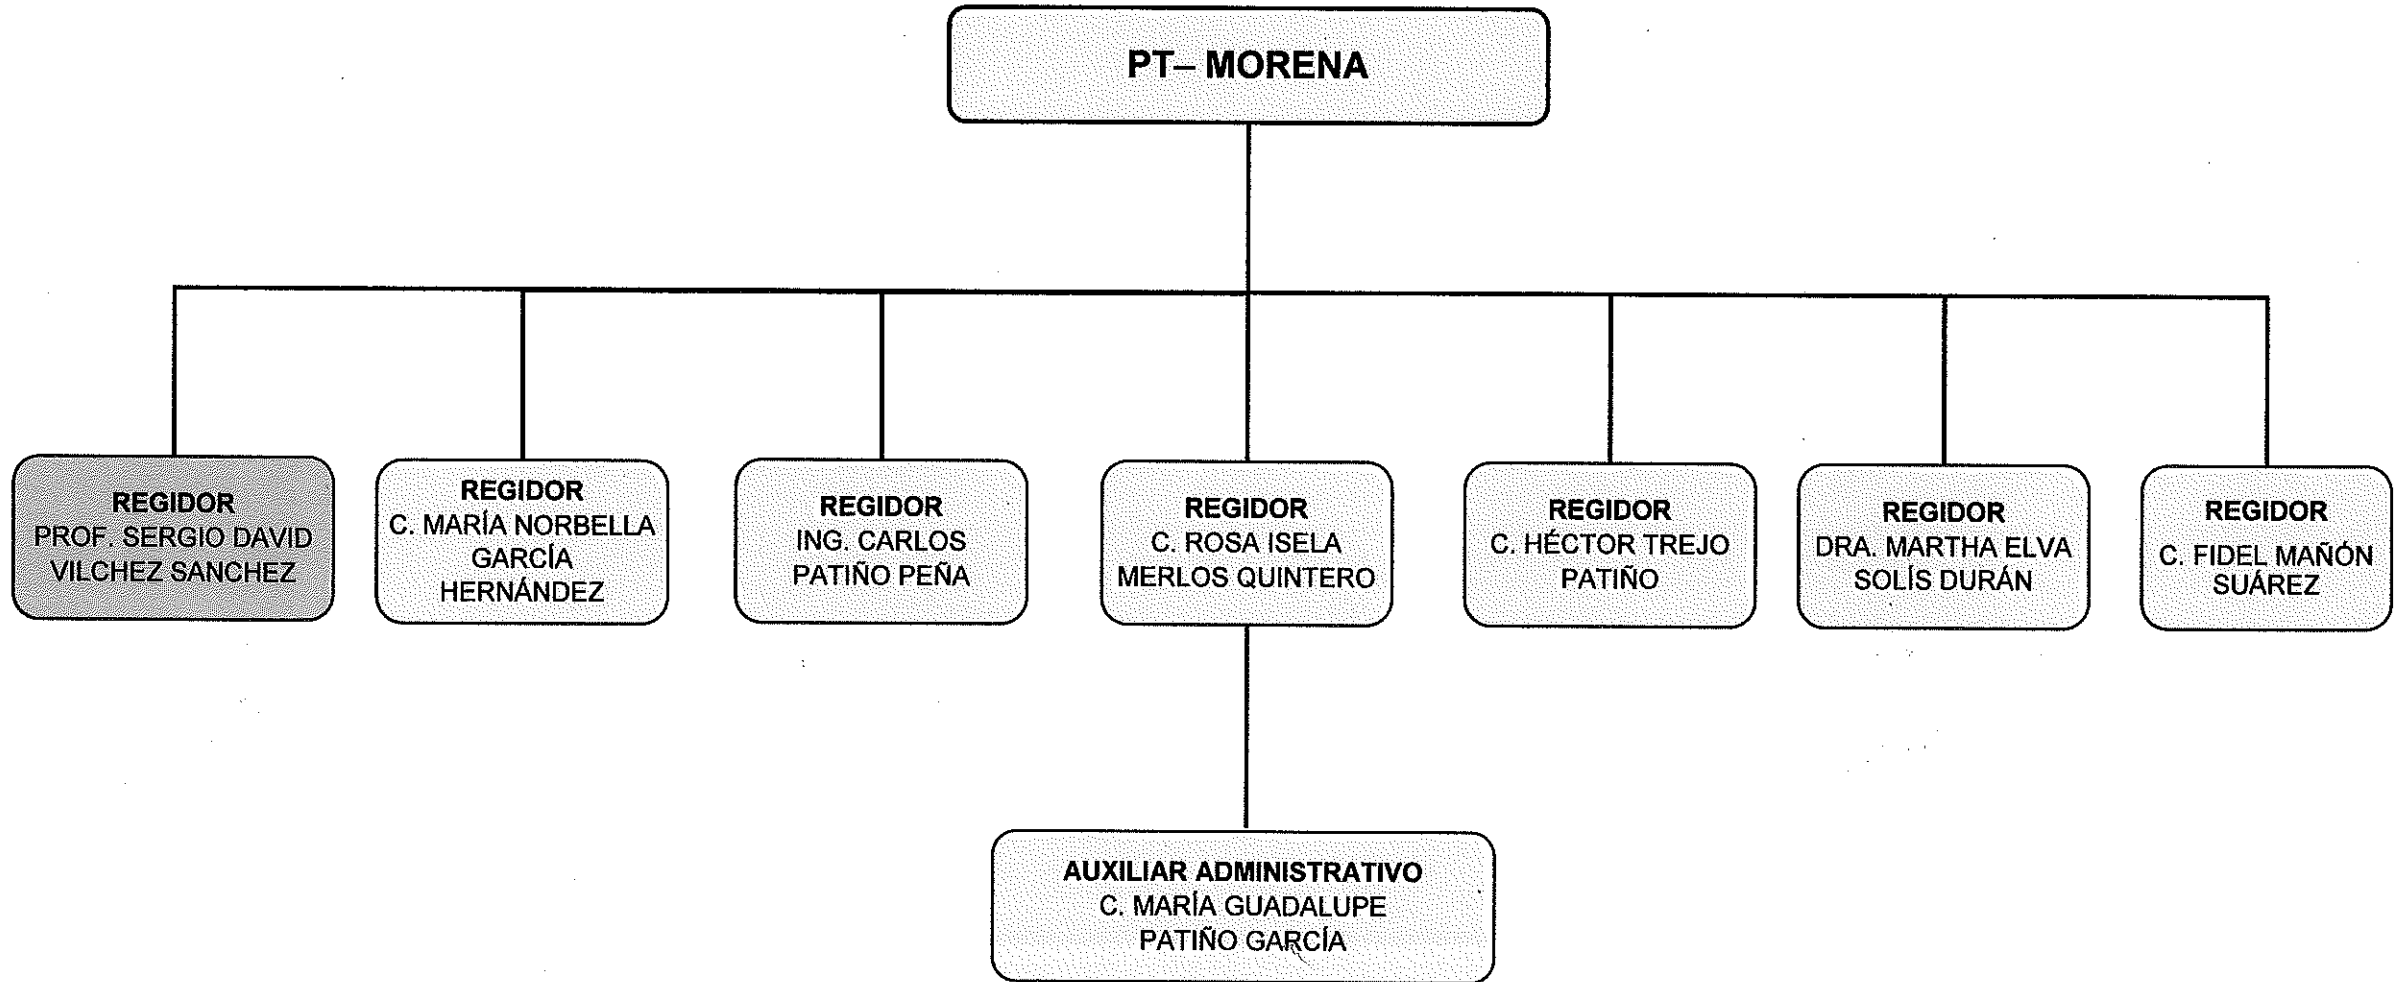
PT– MORENA

REGIDOR
PROF. SERGIO DAVID VILCHEZ SANCHEZ

REGIDOR
C. MARÍA NORBELLA GARCÍA HERNÁNDEZ

REGIDOR
ING. CARLOS PATIÑO PEÑA

REGIDOR
C. ROSA ISELA MERLOS QUINTERO

REGIDOR
C. HÉCTOR TREJO PATIÑO

REGIDOR
DRA. MARTHA ELVA SOLÍS DURÁN

REGIDOR
C. FIDEL MAÑÓN SUÁREZ

AUXILIAR ADMINISTRATIVO
C. MARÍA GUADALUPE PATIÑO GARCÍA